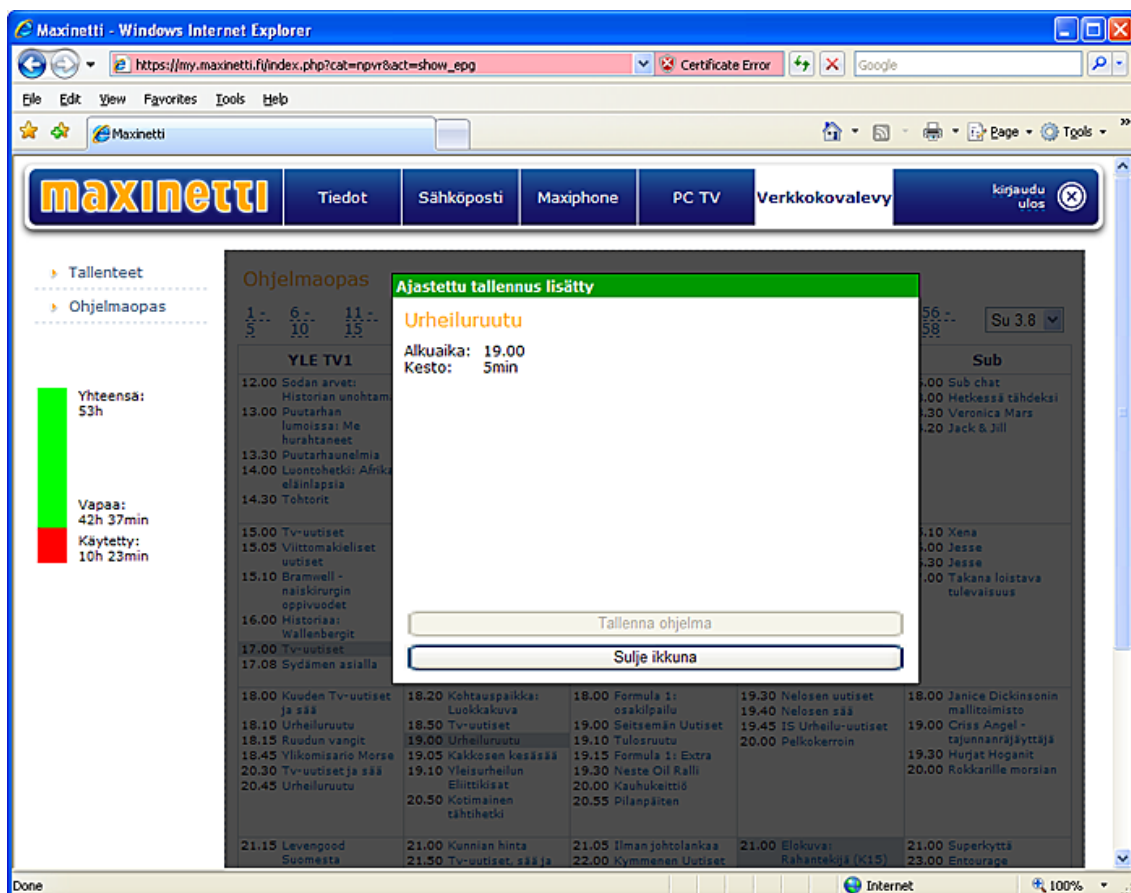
Maxinetti - Windows Internet Explorer

https://my.maxinetti.fi/index.php?cat=npvr&act=show_epg
Certificate Error
Google

File Edit View Favorites Tools Help

Maxinetti

Page Tools

maxinetti
Tiedot
Sähköposti
Maxiphone
PC TV
Verkkokovalevy
kirjaudu ulos

Tallenteet
Ohjelmaopas

Yhteensä: 53h
Vapaa: 42h 37min
Käytetty: 10h 23min

Ohjelmaopas
1 - 5
6 - 10
11 - 15
56 - 58
Su 3.8

YLE TV1
12.00 Sodan arvet: Historian unohtam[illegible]
13.00 Puutarhan lumoissa: Me hurahtaneet
13.30 Puutarhaunelmia
14.00 Luontohetki: Afrika eläinlapsia
14.30 Tohtorit

15.00 Tv-uutiset
15.05 Viittomakieliset uutiset
15.10 Bramwell - naiskirurgin oppivuodet
16.00 Historiaa: Wallenbergit
17.00 Tv-uutiset
17.08 Sydämen asialla

18.00 Kuuden Tv-uutiset ja sää
18.10 Urheiluruutu
18.15 Ruudun vangit
18.45 Ylikomisario Morse
20.30 Tv-uutiset ja sää
20.45 Urheiluruutu

21.15 Levengood Suomesta

18.20 Kohtauspaikka: Luokkakuva
18.50 Tv-uutiset
19.00 Urheiluruutu
19.05 Kakkosen kesäsää
19.10 Yleisurheilun Eliittikisat
20.50 Kotimainen tähtihetki

21.00 Kunnian hinta
21.50 Tv-uutiset, sää ja

18.00 Formula 1: osakilpailu
19.00 Seitsemän Uutiset
19.10 Tulosruutu
19.15 Formula 1: Extra
19.30 Neste Oil Ralli
20.00 Kauhukeittiö
20.55 Pilanpäiten

21.05 Ilman johtolankaa
22.00 Kymmenen Uutiset

19.30 Nelosen uutiset
19.40 Nelosen sää
19.45 IS Urheilu-uutiset
20.00 Pelkokerroin

21.00 Elokuva: Rahantekijä (K15)

Sub
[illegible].00 Sub chat
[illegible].00 Hetkessä tähdeksi
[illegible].30 Veronica Mars
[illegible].20 Jack & Jill

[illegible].10 Xena
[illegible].00 Jesse
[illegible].30 Jesse
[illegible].00 Takana loistava tulevaisuus

18.00 Janice Dickinsonin mallitoimisto
19.00 Criss Angel - tajunnanräjäyttäjä
19.30 Hurjat Hoganit
20.00 Rokkarille morsian

21.00 Superkyttä
23.00 Entourage

Ajastettu tallennus lisätty
Urheiluruutu
Alkuaika: 19.00
Kesto: 5min
Tallenna ohjelma
Sulje ikkuna

Done
Internet
100%